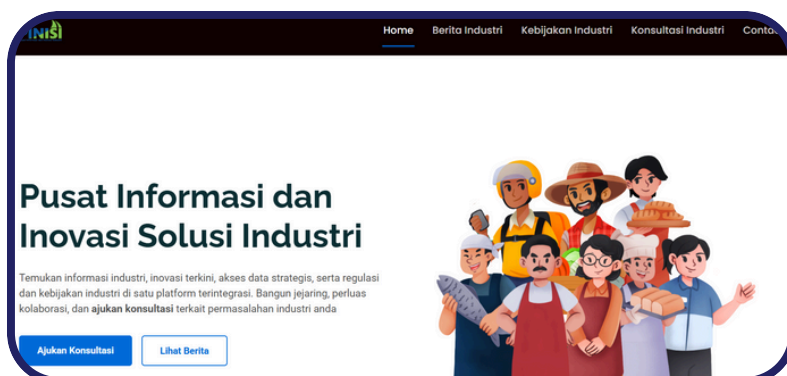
INISI

Home Berita Industri Kebijakan Industri Konsultasi Industri Conta

Pusat Informasi dan Inovasi Solusi Industri

Temukan informasi industri, inovasi terkini, akses data strategis, serta regulasi dan kebijakan industri di satu platform terintegrasi. Bangun jejaring, perluas kolaborasi, dan **ajukan konsultasi** terkait permasalahan industri anda

Ajukan Konsultasi Lihat Berita